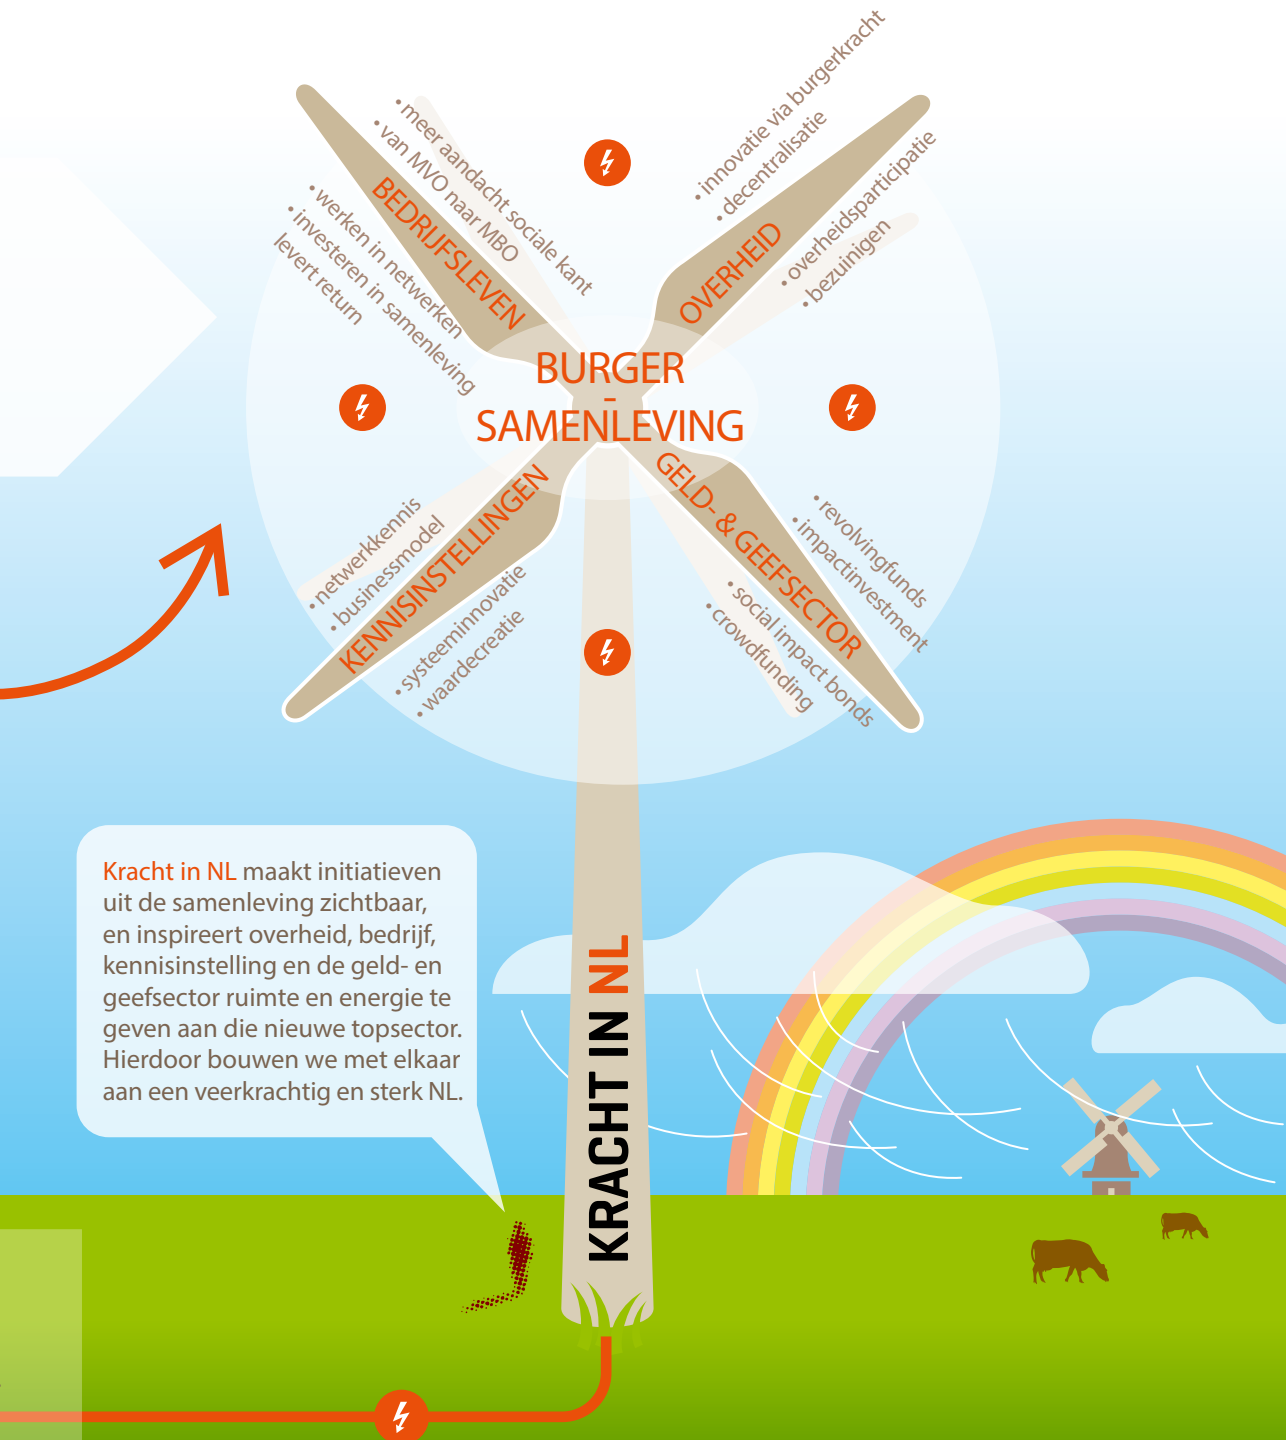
• meer aandacht sociale kant
• van MVO naar MBO
BEDRIJFSLEVEN
• werken in netwerken
• investeren in samenleving levert return

• innovatie via burgerkracht
• decentralisatie
OVERHEID
• overheidsparticipatie
• bezuinigen

BURGER
-
SAMENLEVING

• netwerkkennis
• businessmodel
KENNISINSTELLINGEN
• systeeminnovatie
• waardecreatie

GELD- & GEEFSECTOR
• revolvingfunds
• impactinvestment
• social impact bonds
• crowdfunding

Kracht in NL maakt initiatieven uit de samenleving zichtbaar, en inspireert overheid, bedrijf, kennisinstelling en de geld- en geefsector ruimte en energie te geven aan die nieuwe topsector. Hierdoor bouwen we met elkaar aan een veerkrachtig en sterk NL.

KRACHT IN NL